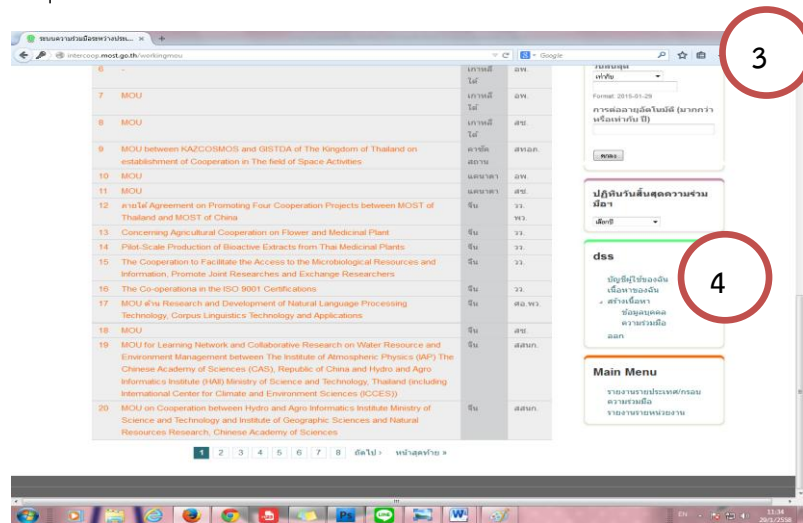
ระบบความร่วมมือระหว่างประ... ×

intercoop.most.go.th/workingmou

Google

3

| 6 | - | เกาหลีใต้ | อพ. |
|---|---|---|---|
| 7 | MOU | เกาหลีใต้ | อพ. |
| 8 | MOU | เกาหลีใต้ | สข. |
| 9 | MOU between KAZCOSMOS and GISTDA of The Kingdom of Thailand on establishment of Cooperation in The field of Space Activities | คาซัคสถาน | สทอภ. |
| 10 | MOU | แคนาดา | อพ. |
| 11 | MOU | แคนาดา | สข. |
| 12 | ลายได้ Agreement on Promoting Four Cooperation Projects between MOST of Thailand and MOST of China | จีน | วว. พว |
| 13 | Concerning Agricultural Cooperation on Flower and Medicinal Plant | จีน | วว. |
| 14 | Pilot-Scale Production of Bioactive Extracts from Thai Medicinal Plants | จีน | วว. |
| 15 | The Cooperation to Facilitate the Access to the Microbiological Resources and Information, Promote Joint Researches and Exchange Researchers | จีน | วว. |
| 16 | The Co-operationa in the ISO 9001 Certifications | จีน | วว. |
| 17 | MOU ด้าน Research and Development of Natural Language Processing Technology, Corpus Linguistics Technology and Applications | จีน | ศอ.พว. |
| 18 | MOU | จีน | สข. |
| 19 | MOU for Learning Network and Collaborative Research on Water Resource and Environment Management between The Institute of Atmospheric Physics (IAP) The Chinese Academy of Sciences (CAS), Republic of China and Hydro and Agro Informatics Institute (HAII) Ministry of Science and Technology, Thailand (including International Center for Climate and Environment Sciences (ICCES)) | จีน | สสนก. |
| 20 | MOU on Cooperation between Hydro and Agro Informatics Institute Ministry of Science and Technology and Institute of Geographic Sciences and Natural Resources Research, Chinese Academy of Sciences | จีน | สสนก. |

1 2 3 4 5 6 7 8 ถัดไป › หน้าสุดท้าย »

วันสิ้นสุด
เท่ากับ
Format: 2015-01-29
การต่ออายุอัตโนมัติ (มากกว่าหรือเท่ากับ ปี)
ตกลง

ปฏิทินวันสิ้นสุดความร่วมมือ
เลือกปี

dss
บัญชีผู้ใช้ของฉัน
เนื้อหาของฉัน
สร้างเนื้อหา
ข้อมูลบุคคล
ความร่วมมือ
ออก

4

Main Menu
รายงานรายประเทศ/กรอบความร่วมมือ
รายงานรายหน่วยงาน

EN 11:34 29/1/2558